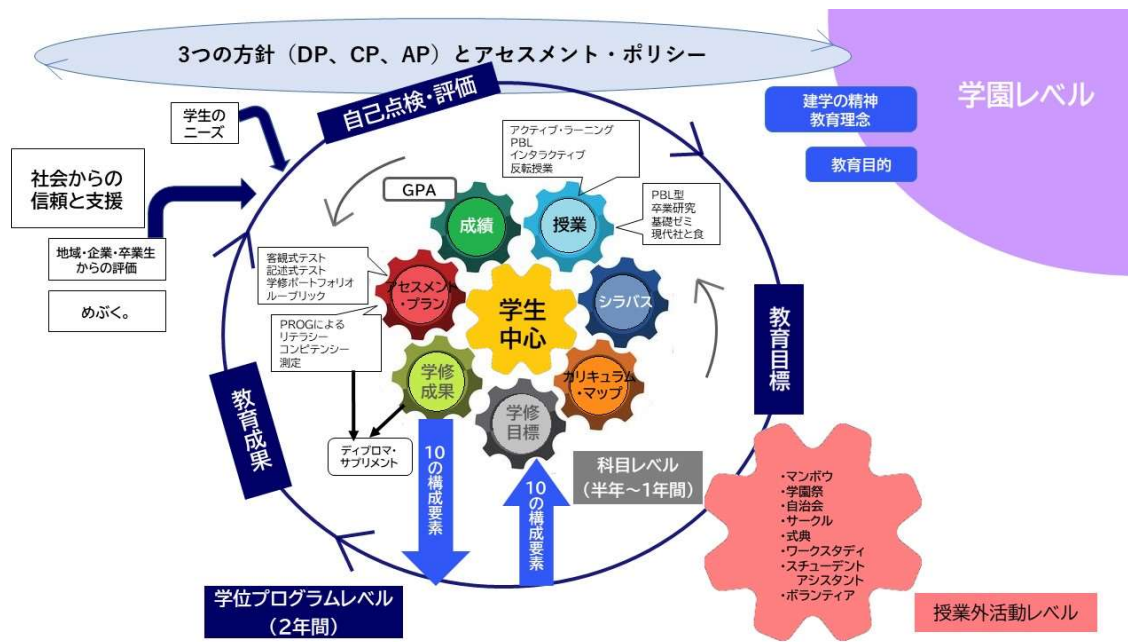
3つの方針（DP、CP、AP）とアセスメント・ポリシー

学園レベル

建学の精神
教育理念

教育目的

自己点検・評価

学生の
ニーズ

社会からの
信頼と支援

地域・企業・卒業生
からの評価

めぶく。

アクティブ・ラーニング
PBL
インタラクティブ
反転授業

PBL型
卒業研究
基礎ゼミ
現代社と食

GPA

成績

授業

客観式テスト
記述式テスト
学修ポートフォリオ
ルーブリック

アセスメント・プラン

学生
中心

シラバス

PROGによる
リテラシー
コンピテンシー
測定

学修
成果

カリキュラム・マップ

学修
目標

教育目標

教育成果

ディプロマ・
サプリメント

10の構成要素

10の構成要素

科目レベル
（半年～1年間）

・マンボウ
・学園祭
・自治会
・サークル
・式典
・ワークスタディ
・スチューデント
アシスタント
・ボランティア

学位プログラムレベル
（2年間）

授業外活動レベル